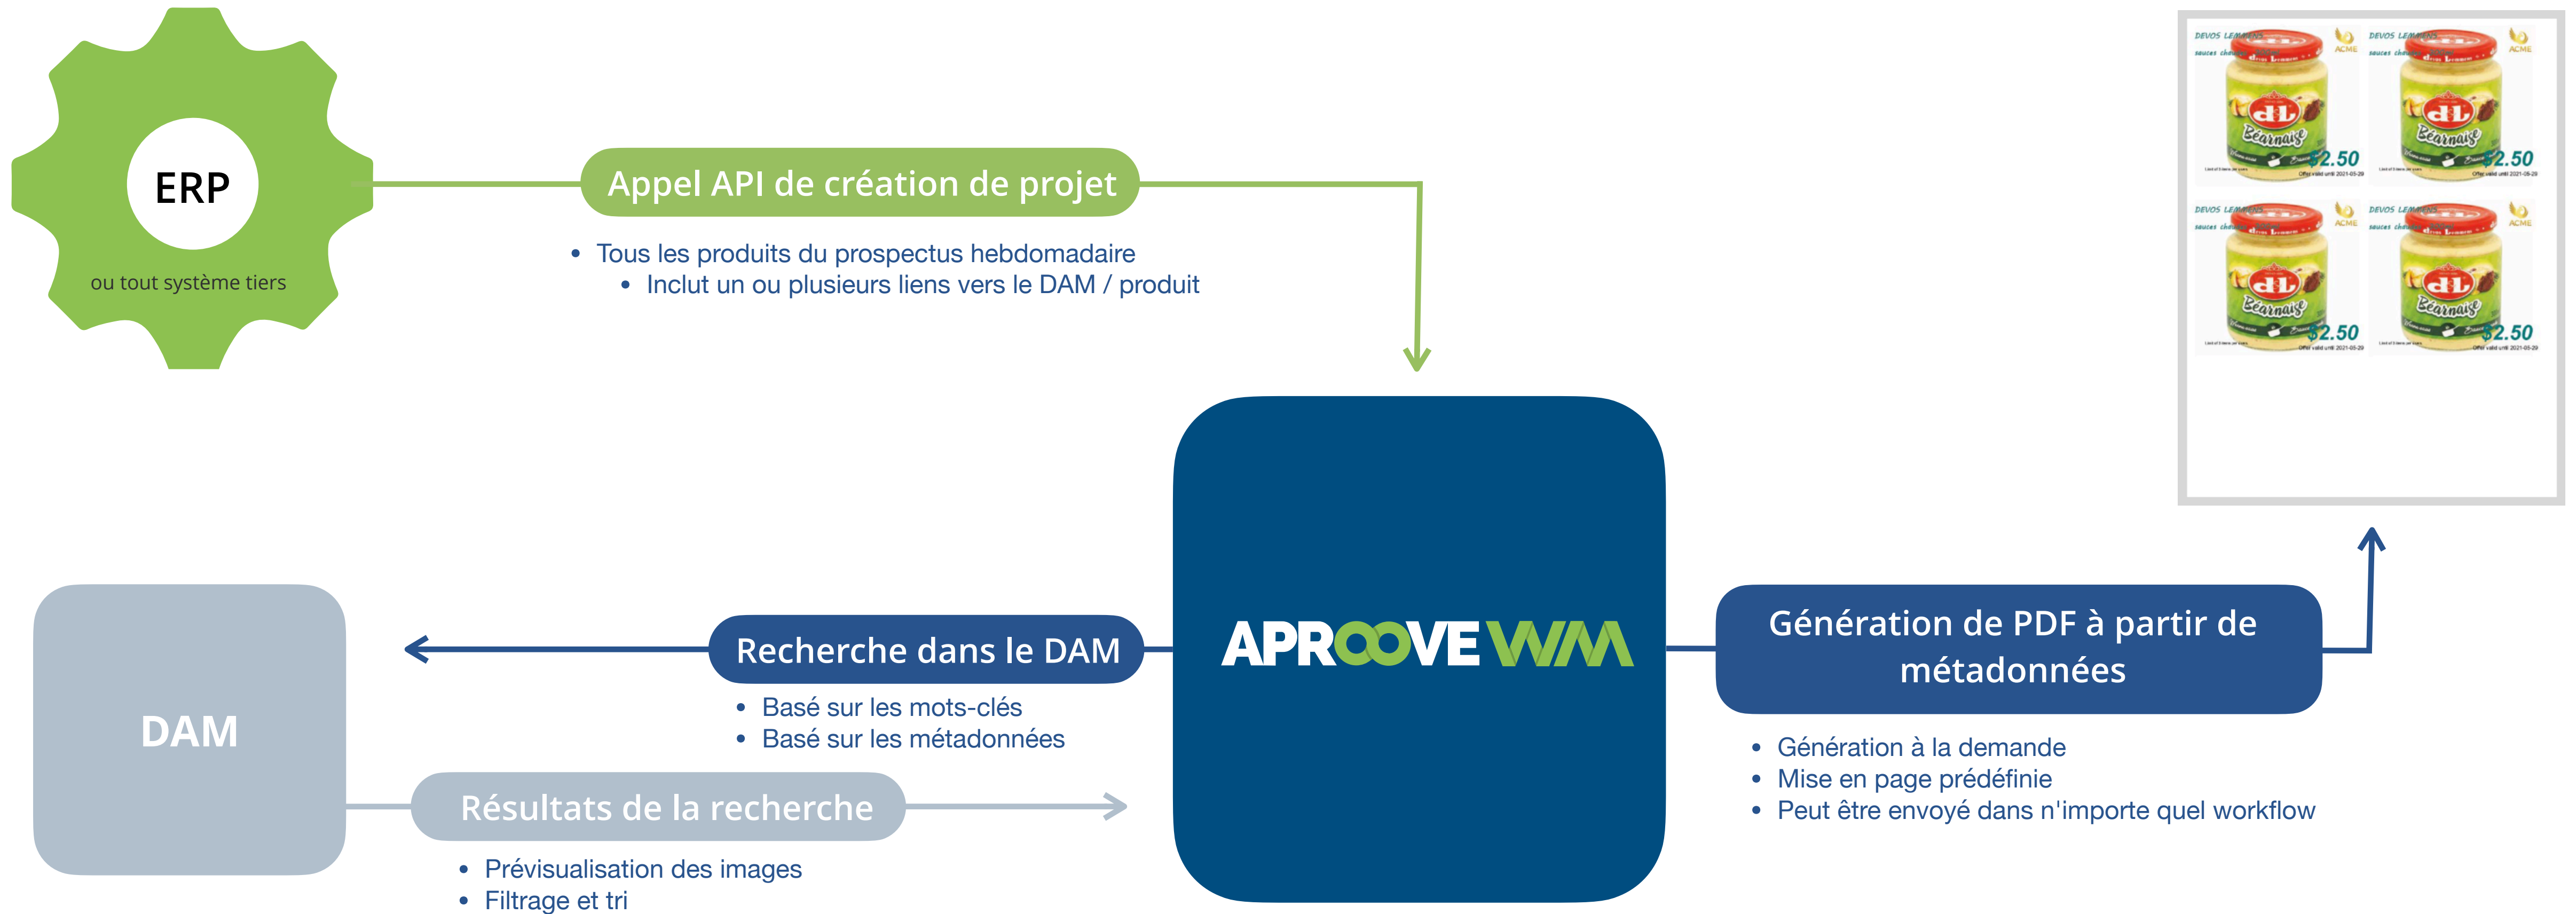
ERP

ou tout système tiers

Appel API de création de projet

- Tous les produits du prospectus hebdomadaire
  - Inclut un ou plusieurs liens vers le DAM / produit

DEVOS LEMMENS
ACME
dL
Béarnaise
$2.50

DEVOS LEMMENS
ACME
dL
Béarnaise
$2.50

DEVOS LEMMENS
ACME
dL
Béarnaise
$2.50

DEVOS LEMMENS
ACME
dL
Béarnaise
$2.50

DAM

Recherche dans le DAM

- Basé sur les mots-clés
- Basé sur les métadonnées

Résultats de la recherche

- Prévisualisation des images
- Filtrage et tri

APROOVE WM

Génération de PDF à partir de métadonnées

- Génération à la demande
- Mise en page prédéfinie
- Peut être envoyé dans n'importe quel workflow